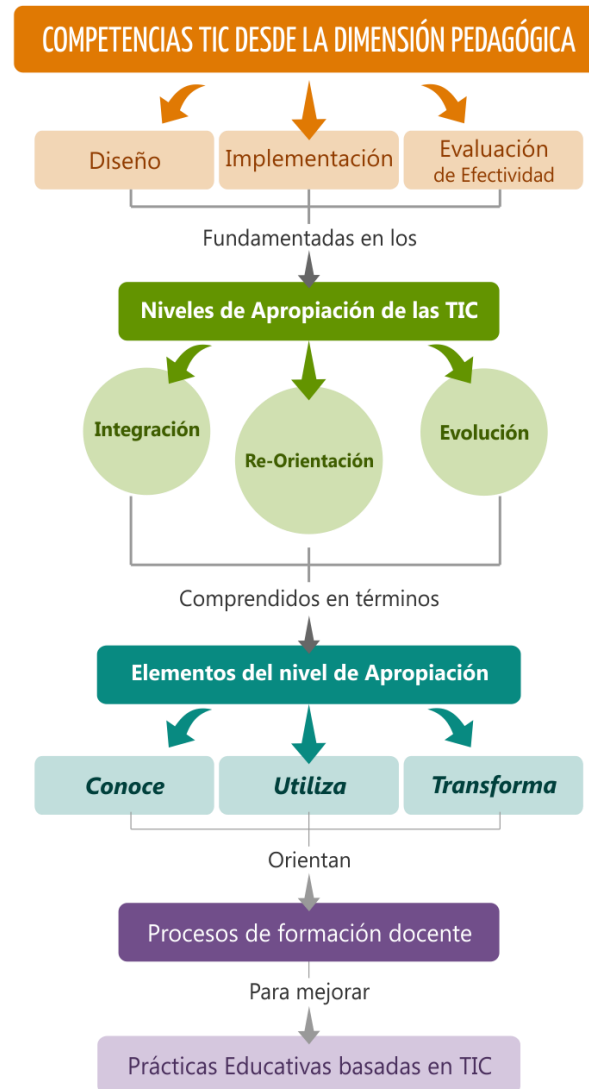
COMPETENCIAS TIC DESDE LA DIMENSIÓN PEDAGÓGICA

Diseño

Implementación

Evaluación de Efectividad

Fundamentadas en los

Niveles de Apropiación de las TIC

Integración

Re-Orientación

Evolución

Comprendidos en términos

Elementos del nivel de Apropiación

Conoce

Utiliza

Transforma

Orientan

Procesos de formación docente

Para mejorar

Prácticas Educativas basadas en TIC